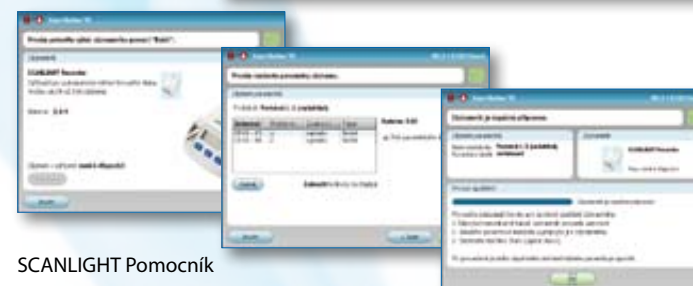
SCANLIGHT Pomocník

Prosím pokračujte stisknutím "Další".

SCANLIGHT Recorder

Verze: 2.0.1

Další

Prosím vyberte periodický záznam.

Periodický záznam

Perioda: Pondělí (3 pacientů)

Vybrat

Uložit

Další

Záznamník je úspěšně připraven.

SCANLIGHT Recorder

Průběh zpracování

Hotovo